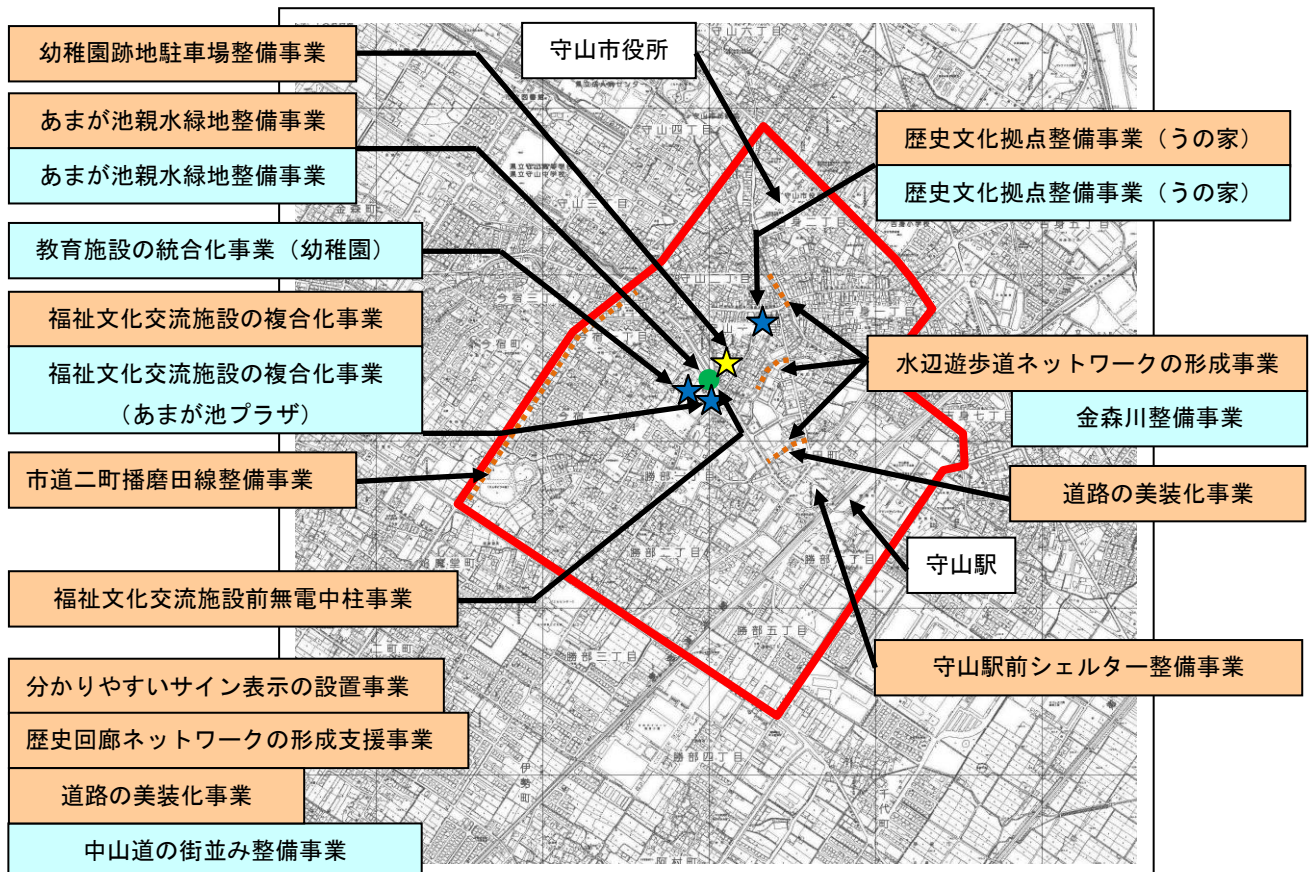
幼稚園跡地駐車場整備事業

守山市役所

あまが池親水緑地整備事業

あまが池親水緑地整備事業

歴史文化拠点整備事業（うの家）

歴史文化拠点整備事業（うの家）

教育施設の統合化事業（幼稚園）

福祉文化交流施設の複合化事業

福祉文化交流施設の複合化事業（あまが池プラザ）

水辺遊歩道ネットワークの形成事業

金森川整備事業

市道二町播磨田線整備事業

道路の美装化事業

守山駅

福祉文化交流施設前無電中柱事業

守山駅前シェルター整備事業

分かりやすいサイン表示の設置事業

歴史回廊ネットワークの形成支援事業

道路の美装化事業

中山道の街並み整備事業